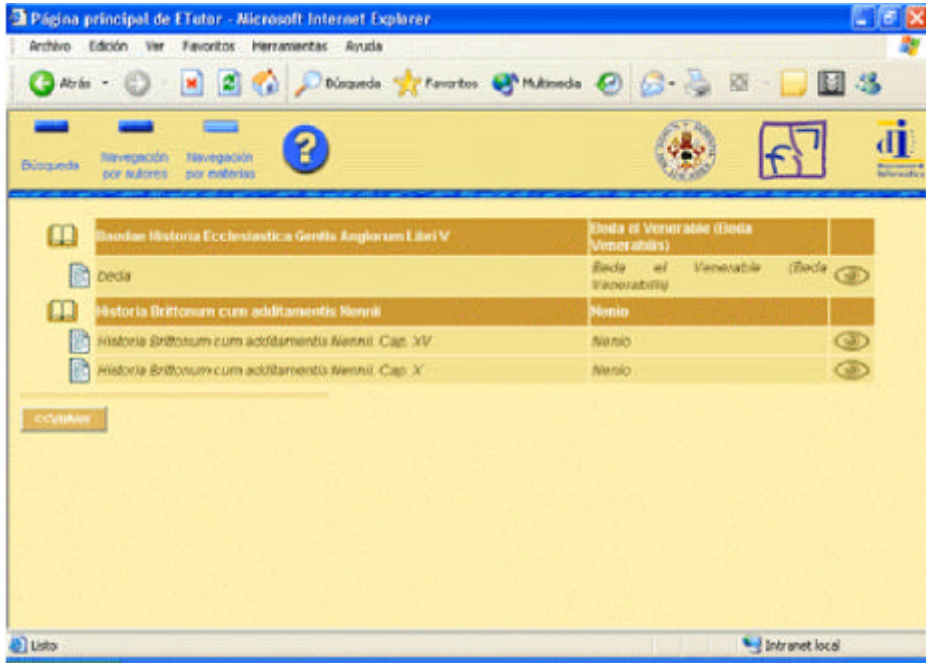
Página principal de ETutor - Microsoft Internet Explorer

Archivo Edición Ver Favoritos Herramientas Ayuda

Atrás Búsqueda Favoritos Multimedia

Búsqueda Navegación por autores Navegación por materias

| | | |
|---|---|---|
| Baedae Historia Ecclesiastica Gentis Anglorum Libri V | Beda el Venerable (Beda Venerabilis) | |
| Beda | Beda el Venerable (Beda Venerabilis) | |
| Historia Brittonum cum additamentis Nennii | Nenio | |
| Historia Brittonum cum additamentis Nennii. Cap. XV | Nenio | |
| Historia Brittonum cum additamentis Nennii. Cap. X | Nenio | |

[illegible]

Listo

Intranet local